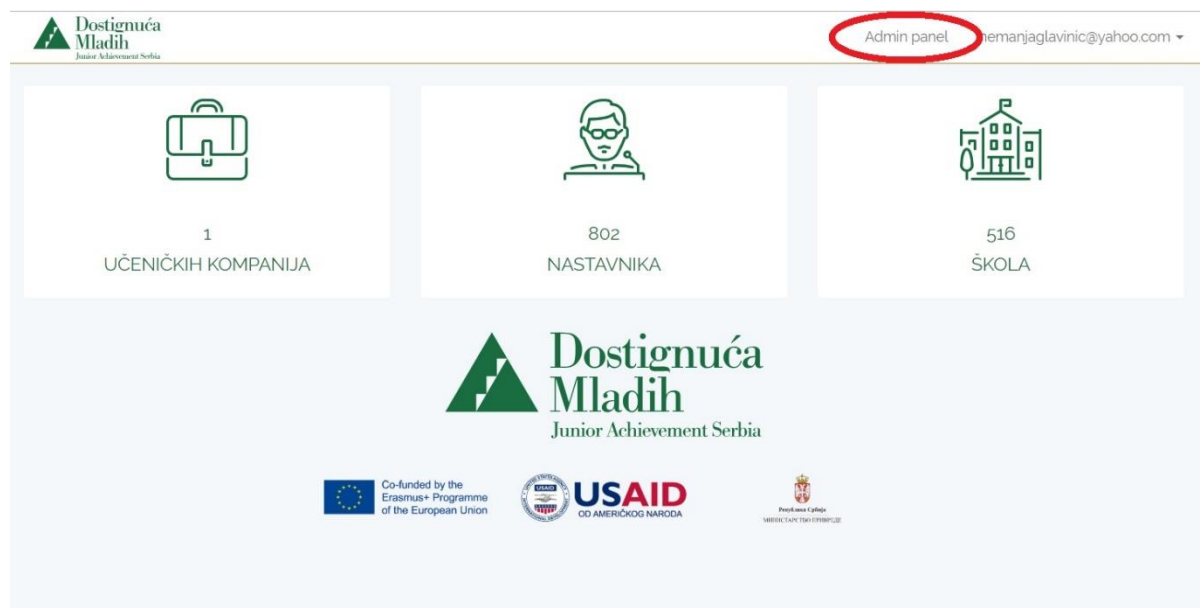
Dostignuća Mladih
Junior Achievement Serbia

Admin panel nemanjaglavinic@yahoo.com

1
UČENIČKIH KOMPANIJA

802
NASTAVNIKA

516
ŠKOLA

Dostignuća Mladih
Junior Achievement Serbia

Co-funded by the Erasmus+ Programme of the European Union

USAID
USAID
OD AMERIČKOG NARODA

Република Србија
МИНИСТАРСТВО ПРИВРЕДЕ